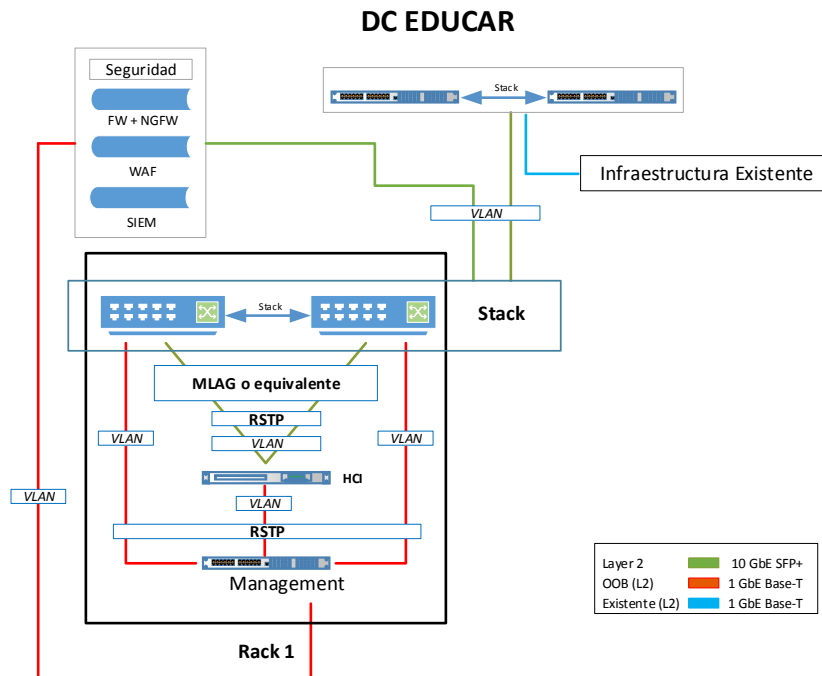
DC EDUCAR

Seguridad
FW + NGFW
WAF
SIEM

Stack

Infraestructura Existente

VLAN

Stack

Stack

MLAG o equivalente

RSTP
VLAN
VLAN
VLAN
VLAN
HCI
VLAN
RSTP

Management

Rack 1

| | |
|---|---|
| Layer 2 | 10 GbE SFP+ |
| OOB (L2) | 1 GbE Base-T |
| Existente (L2) | 1 GbE Base-T |